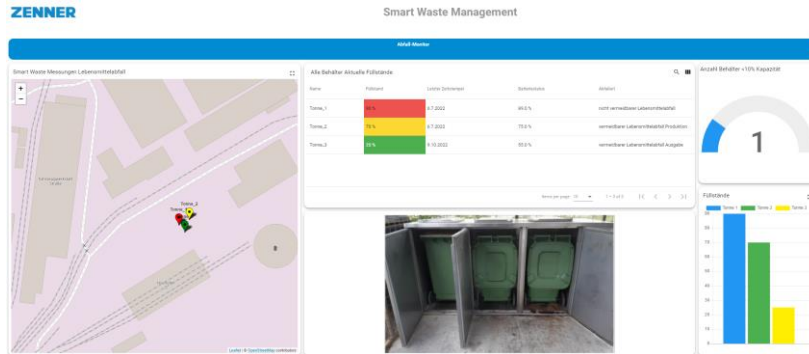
ZENNER

Smart Waste Management

Abfall-Monitor

Smart Waste Messungen Lebensmittelabfall

+
−

Tonne_3

Leaflet | © OpenStreetMap contributors

Alle Behälter Aktuelle Füllstände

| Name | Füllstand | Letzter Zeitstempel | Batteriestatus | Abfallart |
|---|---|---|---|---|
| Tonne_1 | 86 % | 6.7.2022 | 49.0 % | nicht vermeidbarer Lebensmittelabfall |
| Tonne_2 | 70 % | 6.7.2022 | 73.0 % | vermeidbarer Lebensmittelabfall Produktion |
| Tonne_3 | 28 % | 9.10.2022 | 93.0 % | vermeidbarer Lebensmittelabfall Ausgabe |

Items per page: 10 1 – 3 of 3

Anzahl Behälter <10% Kapazität

1

Füllstände

Tonne 1 Tonne 2 Tonne 3

90
80
70
60
50
40
30
20
10
0